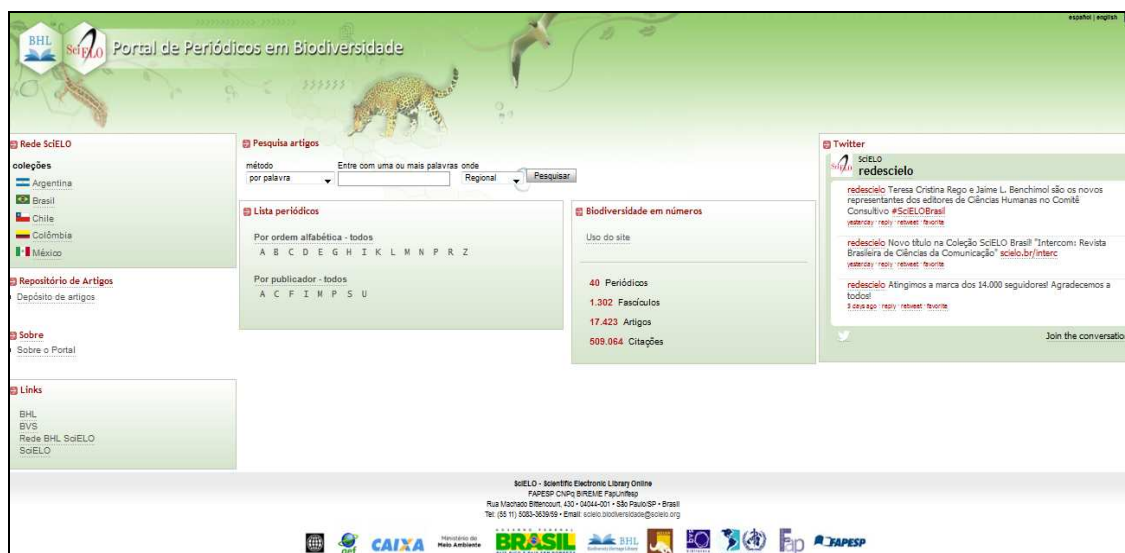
español | english

BHL SciELO Portal de Periódicos em Biodiversidade

Rede SciELO

coleções

Argentina

Brasil

Chile

Colômbia

México

Repositório de Artigos

Depósito de artigos

Sobre

Sobre o Portal

Links

BHL
BVS
Rede BHL SciELO
SciELO

Pesquisa artigos

método
por palavra

Entre com uma ou mais palavras onde
Regional
Pesquisar

Lista periódicos

Por ordem alfabética - todos
A B C D E G H I K L M N P R Z

Por publicador - todos
A C F I M P S U

Biodiversidade em números

Uso do site

40 Periódicos

1.302 Fascículos

17.423 Artigos

509.064 Citações

Twitter

SciELO
redescielo

redescielo Teresa Cristina Rego e Jaime L. Benchimol são os novos representantes dos editores de Ciências Humanas no Comitê Consultivo #SciELOBrasil
yesterday · reply · retweet · favorite

redescielo Novo título na Coleção SciELO Brasil! "Intercom: Revista Brasileira de Ciências da Comunicação" scielo.br/interc
yesterday · reply · retweet · favorite

redescielo Atingimos a marca dos 14.000 seguidores! Agradecemos a todos!
3 days ago · reply · retweet · favorite

Join the conversatio

SciELO - Scientific Electronic Library Online
FAPESP CNPq BIREME FapUnifesp
Rua Machado Bittencourt, 430 • 04044-001 • São Paulo/SP • Brasil
Tel: (55 11) 5083-3639/59 • Email: scielo.biodiversidade@scielo.org

CAIXA Ministério do Meio Ambiente BRASIL BHL FAPESP